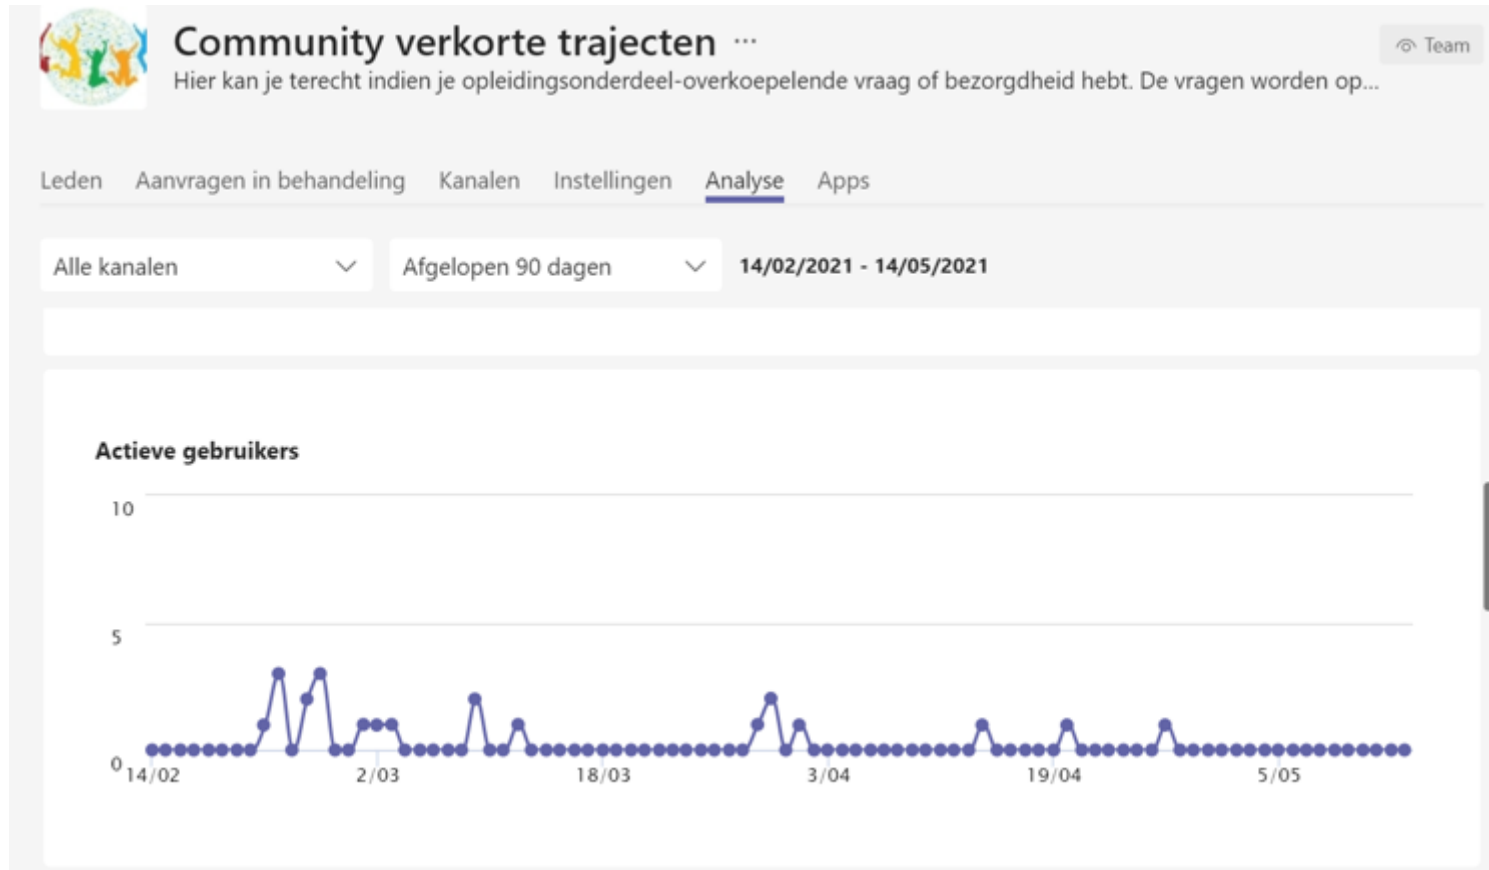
Community verkorte trajecten ···

Hier kan je terecht indien je opleidingsonderdeel-overkoepelende vraag of bezorgdheid hebt. De vragen worden op...

Team

Leden Aanvragen in behandeling Kanalen Instellingen Analyse Apps

Alle kanalen

Afgelopen 90 dagen

14/02/2021 - 14/05/2021

Actieve gebruikers

10

5

0

14/02 2/03 18/03 3/04 19/04 5/05